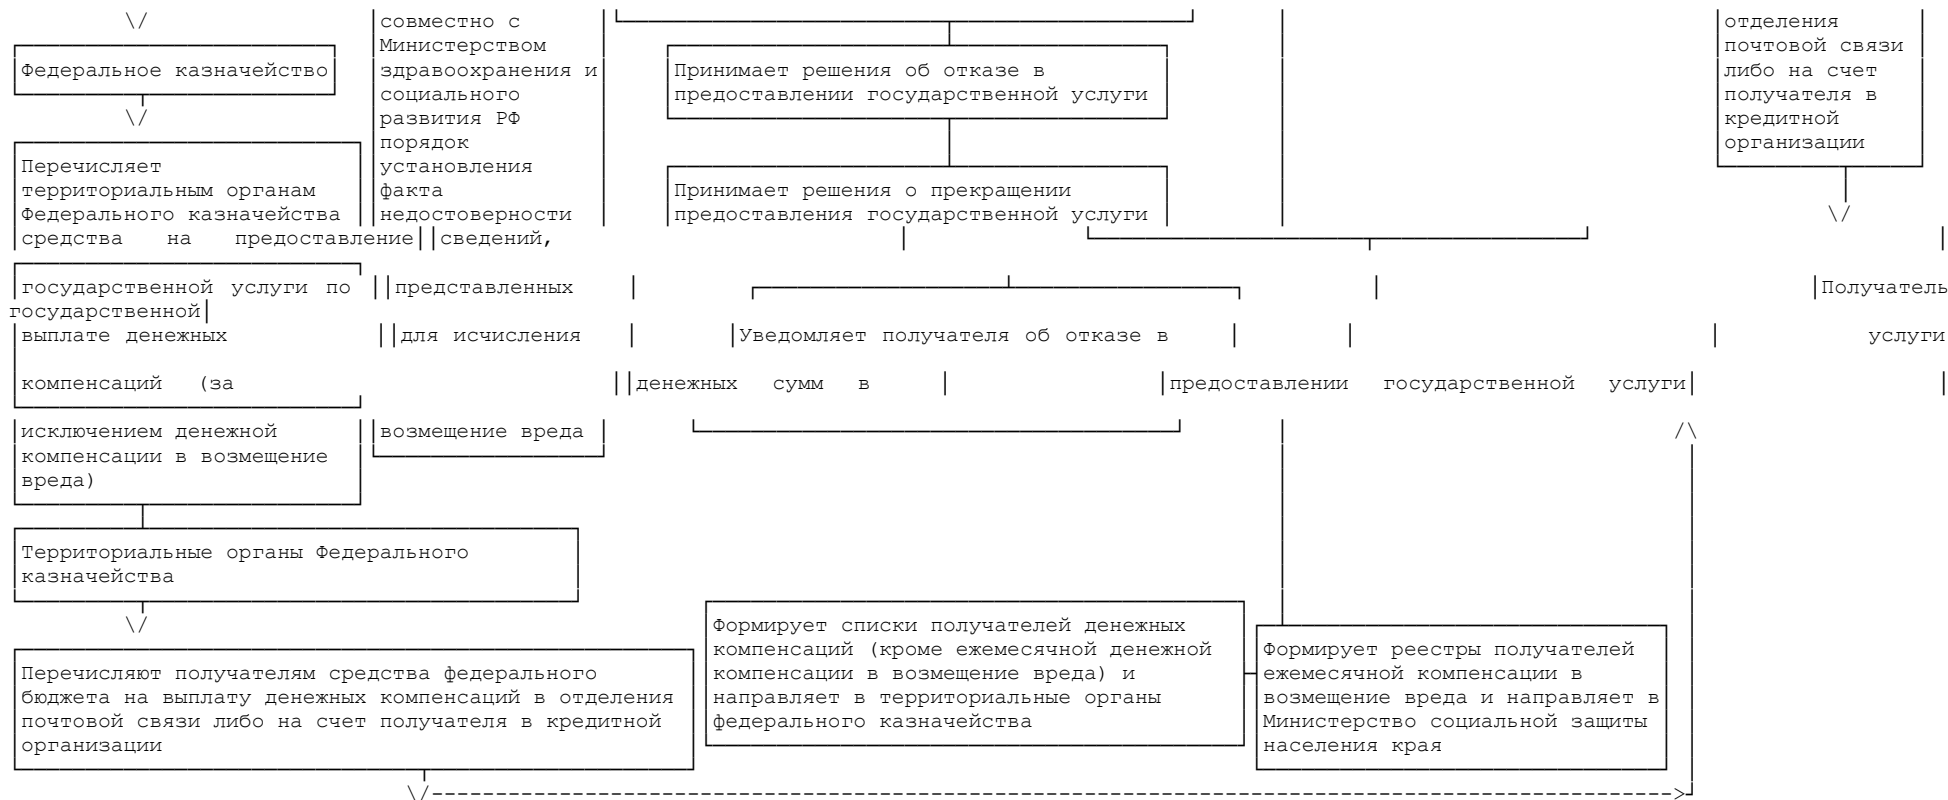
Федеральное казначейство

Перечисляет территориальным органам Федерального казначейства средства на предоставление государственной услуги по выплате денежных компенсаций (за исключением денежной компенсации в возмещение вреда)

Территориальные органы Федерального казначейства

Перечисляют получателям средства федерального бюджета на выплату денежных компенсаций в отделения почтовой связи либо на счет получателя в кредитной организации

совместно с Министерством здравоохранения и социального развития РФ порядок установления факта недостоверности сведений, представленных для исчисления денежных сумм в возмещение вреда

Принимает решения об отказе в предоставлении государственной услуги

Принимает решения о прекращении предоставления государственной услуги

Уведомляет получателя об отказе в предоставлении государственной услуги

Формирует списки получателей денежных компенсаций (кроме ежемесячной денежной компенсации в возмещение вреда) и направляет в территориальные органы федерального казначейства

Формирует реестры получателей ежемесячной компенсации в возмещение вреда и направляет в Министерство социальной защиты населения края

отделения почтовой связи либо на счет получателя в кредитной организации

Получатель государственной услуги